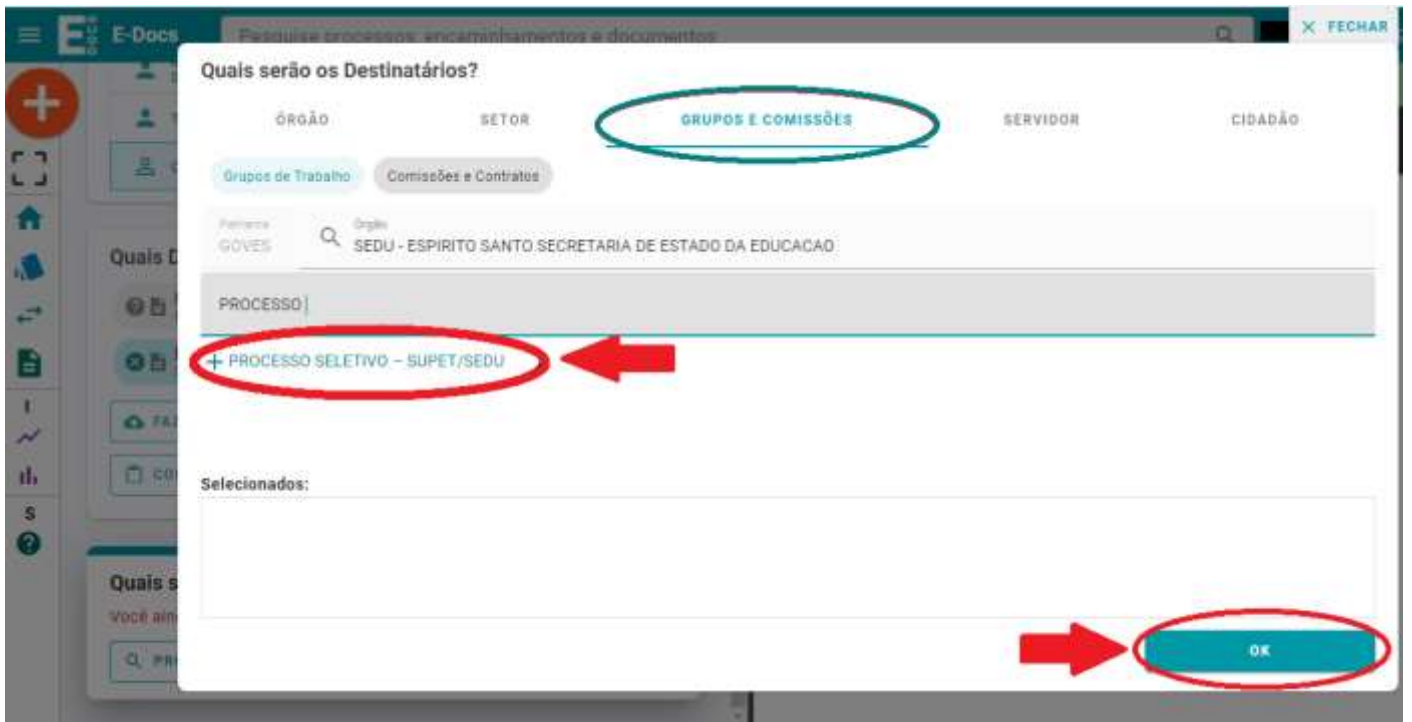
E-Docs

Pesquise processos, encaminhamentos e documentos

X FECHAR

Quais serão os Destinatários?

ÓRGÃO

SETOR

GRUPOS E COMISSÕES

SERVIDOR

CIDADÃO

Grupos de Trabalho

Comissões e Contratos

Patriarca
GOVES

Órgão
SEDU - ESPIRITO SANTO SECRETARIA DE ESTADO DA EDUCACAO

PROCESSO

+ PROCESSO SELETIVO – SUPET/SEDU

Selecionados:

OK

Quais D

Quais s

Você ain

S